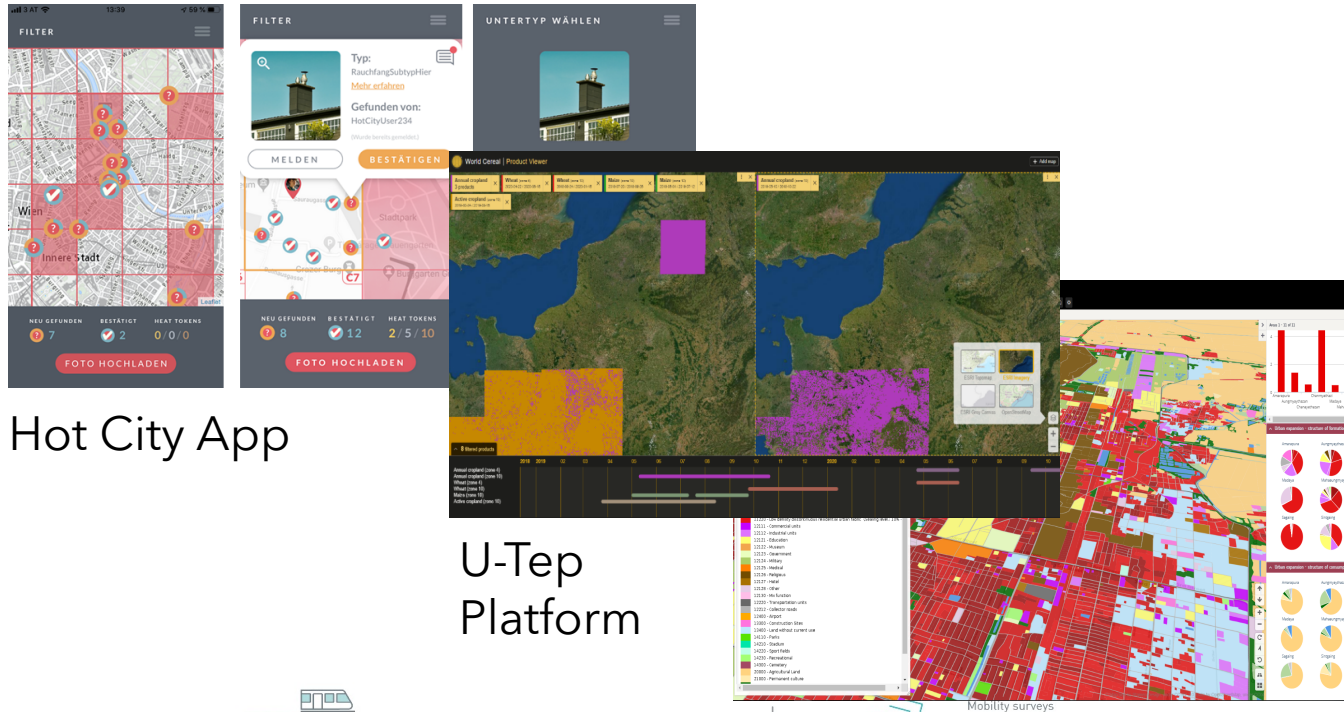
3 AT 13:39 59 %

FILTER

Wien

Innere Stadt

Leaflet

NEU GEFUNDEN 7

BESTÄTIGT 2

HEAT TOKENS 0 / 0 / 0

FOTO HOCHLADEN

FILTER

Typ:
RauchfangSubtypHier
Mehr erfahren

Gefunden von:
HotCityUser234
(Wurde bereits gemeldet)

MELDEN

BESTÄTIGEN

Stadtpark

C7

NEU GEFUNDEN 8

BESTÄTIGT 12

HEAT TOKENS 2 / 5 / 10

FOTO HOCHLADEN

UNTERTYP WÄHLEN

Hot City App

World Cereal | Product Viewer

Add map

Annual cropland

Wheat

Wheat

Maize

Maize

Active cropland

Filtered products

2018 2019 2020

Annual cropland
Annual cropland
Wheat
Wheat
Maize
Maize
Active cropland

U-Tep Platform

12111 - Commercial units
12112 - Industrial units
12121 - Education
12122 - Museum
12123 - Government
12124 - Military
12125 - Medical
12126 - Religious
12127 - Hotel
12128 - Other
12130 - Mix function
12200 - Transportation units
12210 - Collector roads
12300 - Airport
13000 - Construction Sites
13100 - Land without current use
14100 - Parks
14210 - Stadium
14220 - Sport Fields
14230 - Recreational
14300 - Cemetery
20000 - Agricultural Land
21000 - Permanent culture

Mobility surveys